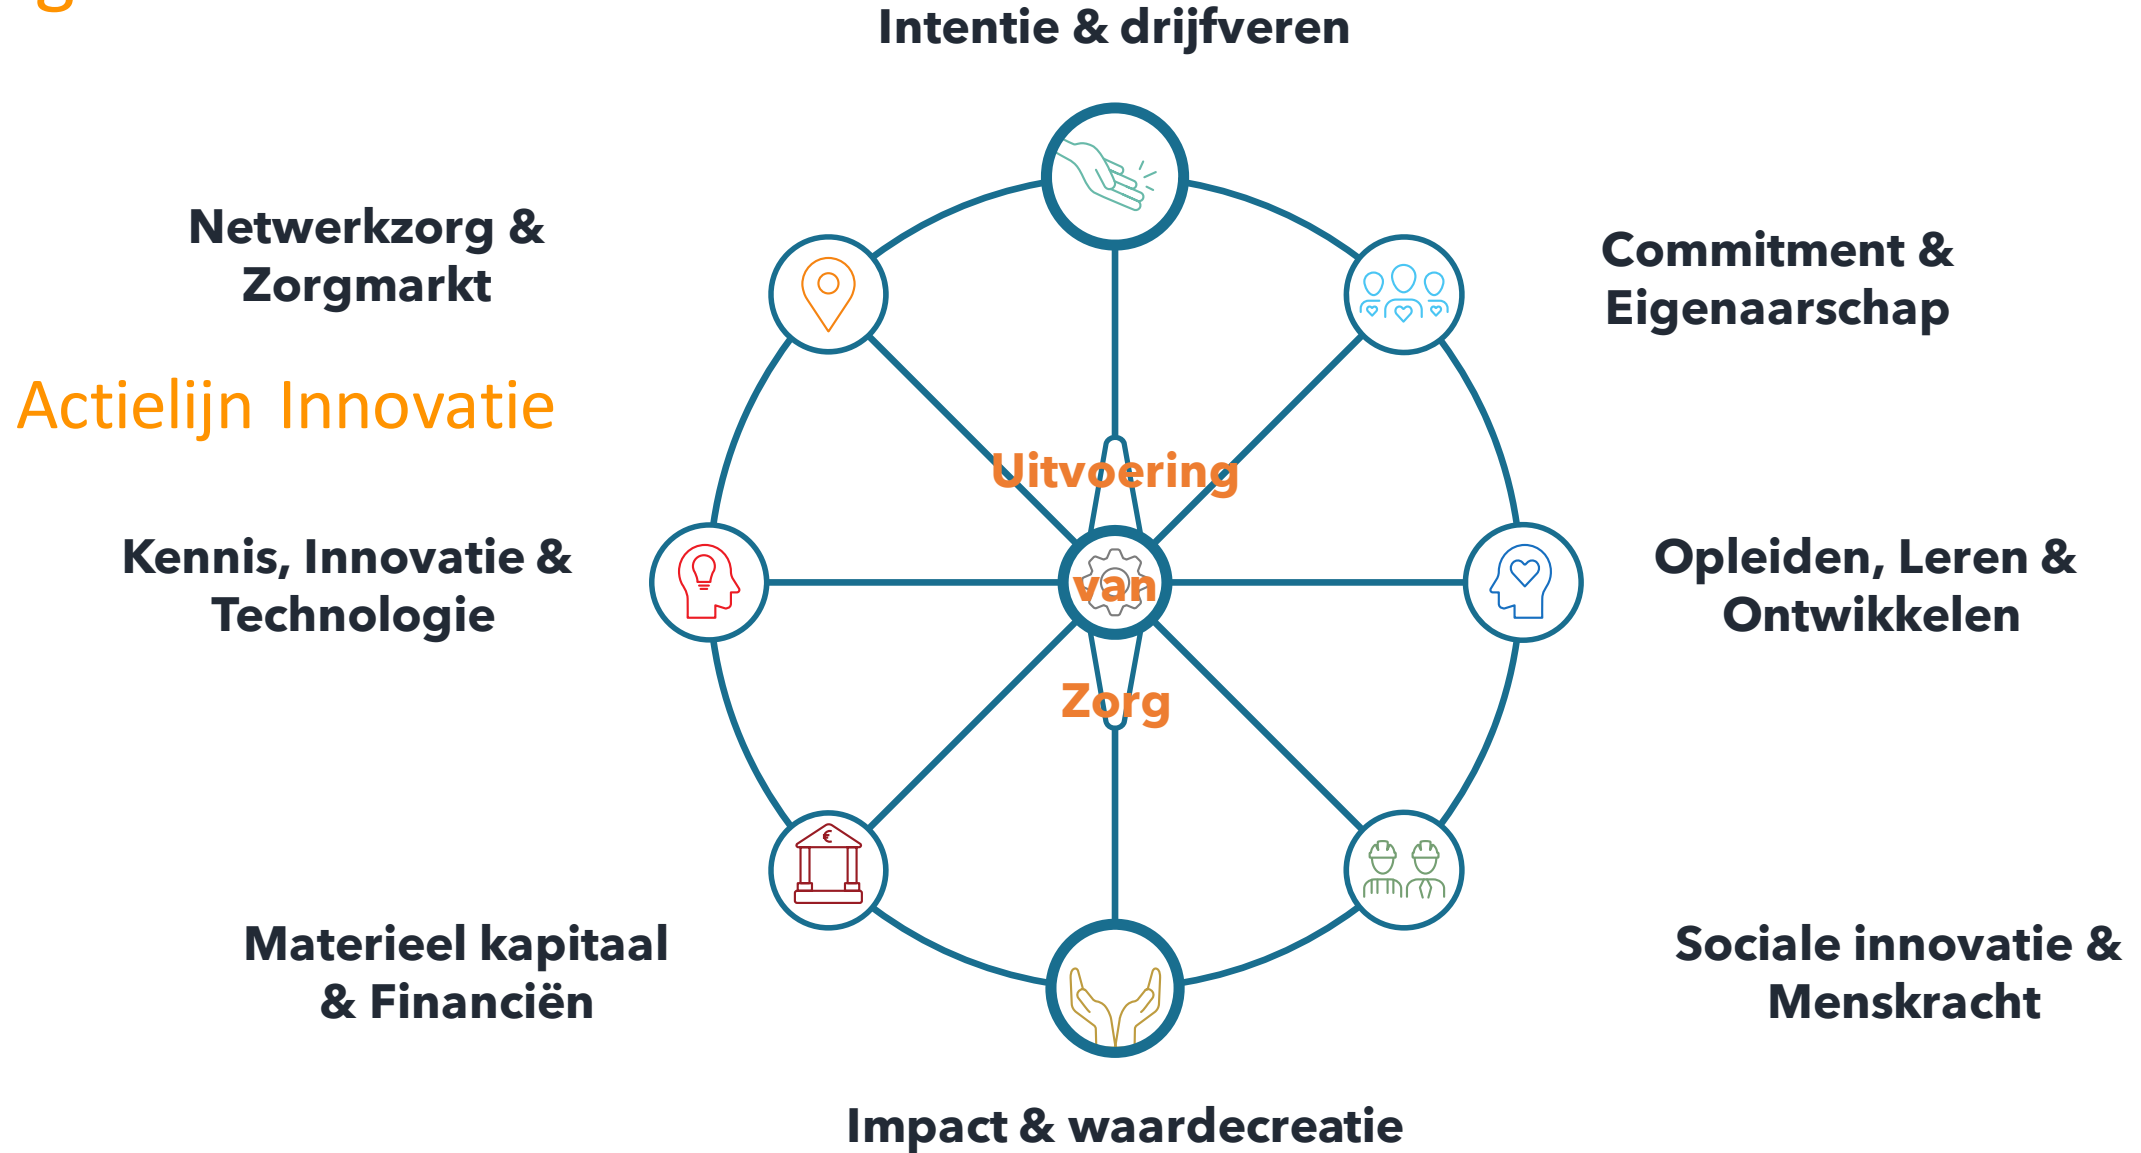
Intentie & drijfveren

Netwerkzorg & Zorgmarkt

Commitment & Eigenaarschap

Actielijn Innovatie

Uitvoering van Zorg

€

Kennis, Innovatie & Technologie

Opleiden, Leren & Ontwikkelen

Materieel kapitaal & Financiën

Sociale innovatie & Menskracht

Impact & waardecreatie